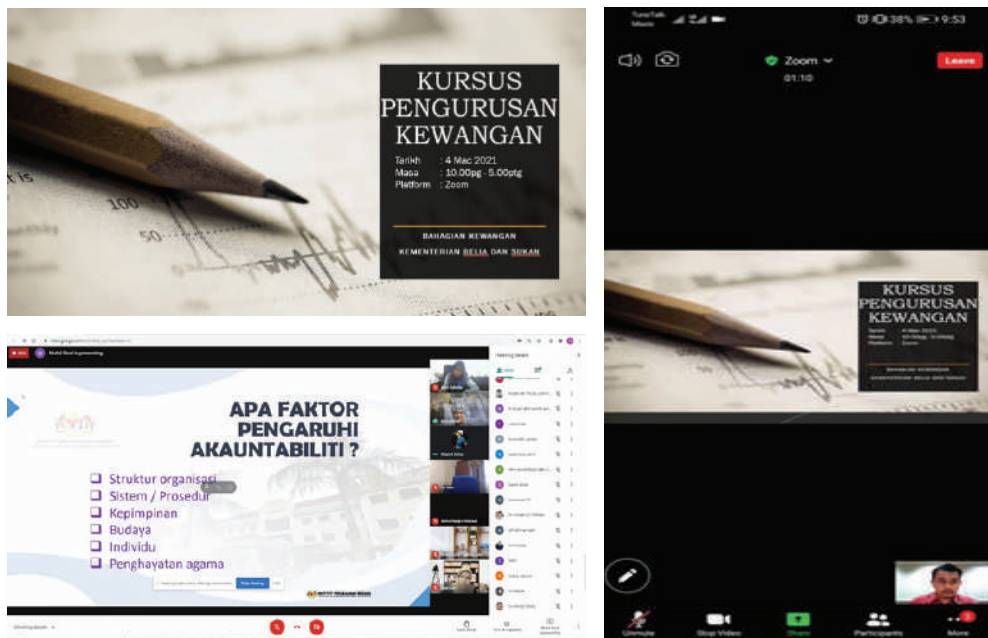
t is
100
50

KURSUS PENGURUSAN KEWANGAN

Tarikh : 4 Mac 2021
Masa : 10.00pg - 5.00ptg
Platform : Zoom

BAHAGIAN KEWANGAN
KEMENTERIAN BELIA DAN SUKAN

APA FAKTOR PENGARUHI AKAUNTABILITI ?

❑ Struktur organisasi
❑ Sistem / Prosedur
❑ Kepimpinan
❑ Budaya
❑ Individu
❑ Penghayatan agama

Meeting details

38% 9:53

Zoom
01:10
Leave

KURSUS PENGURUSAN KEWANGAN

Unmute Stop Video Share Participants More